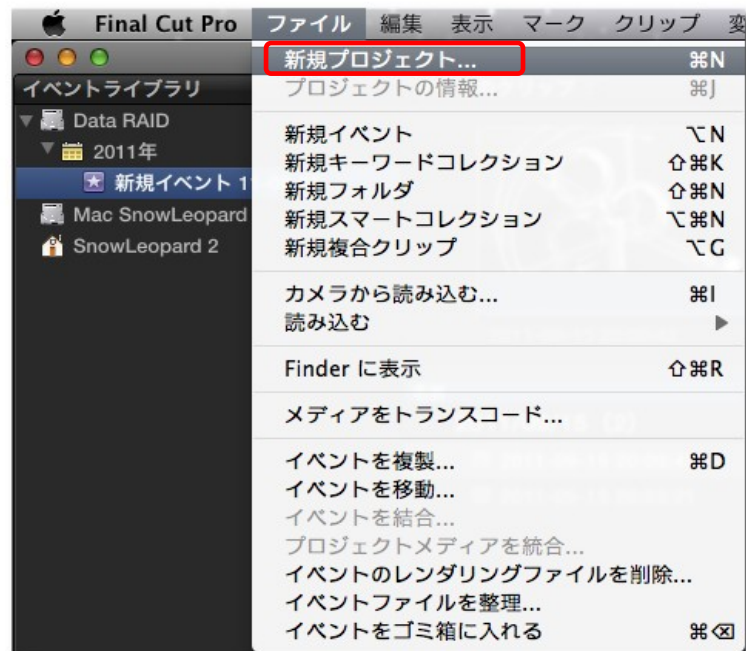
Final Cut Pro ファイル 編集 表示 マーク クリップ 変

イベントライブラリ
Data RAID
2011年
新規イベント 1
Mac SnowLeopard
SnowLeopard 2

新規プロジェクト... ⌘N
プロジェクトの情報... ⌘J

新規イベント ⌥N
新規キーワードコレクション ⇧⌘K
新規フォルダ ⇧⌘N
新規スマートコレクション ⌥⌘N
新規複合クリップ ⌥G

カメラから読み込む... ⌘I
読み込む ▶

Finder に表示 ⇧⌘R

メディアをトランスコード...

イベントを複製... ⌘D
イベントを移動...
イベントを結合...
プロジェクトメディアを統合...
イベントのレンダリングファイルを削除...
イベントファイルを整理...
イベントをゴミ箱に入れる ⌘⌫